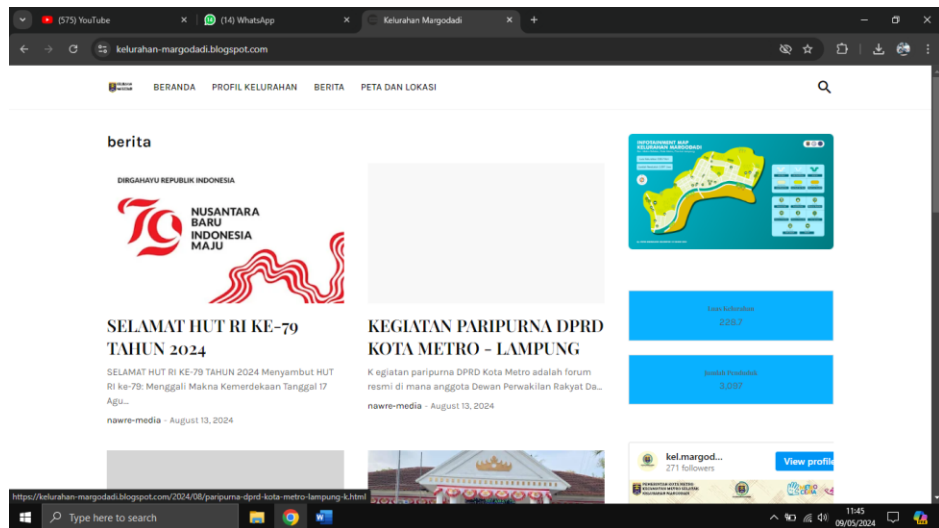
(575) YouTube
(14) WhatsApp
Kelurahan Margodadi
kelurahan-margodadi.blogspot.com

BERANDA PROFIL KELURAHAN BERITA PETA DAN LOKASI

berita

DIRGAHAYU REPUBLIK INDONESIA
79
NUSANTARA BARU INDONESIA MAJU

SELAMAT HUT RI KE-79 TAHUN 2024
SELAMAT HUT RI KE-79 TAHUN 2024 Menyambut HUT RI ke-79: Menggali Makna Kemerdekaan Tanggal 17 Agu...
nawre-media - August 13, 2024

KEGIATAN PARIPURNA DPRD KOTA METRO - LAMPUNG
K egiatan paripurna DPRD Kota Metro adalah forum resmi di mana anggota Dewan Perwakilan Rakyat Da...
nawre-media - August 13, 2024

INFOGRAPHIC MAP KELURAHAN MARGODADI

Luas Kelurahan
228,7

Jumlah Penduduk
3,097

kel.margod...
271 followers
View profile

https://kelurahan-margodadi.blogspot.com/2024/08/paripurna-dprd-kota-metro-lampung-k.html

Type here to search
11:45
09/05/2024